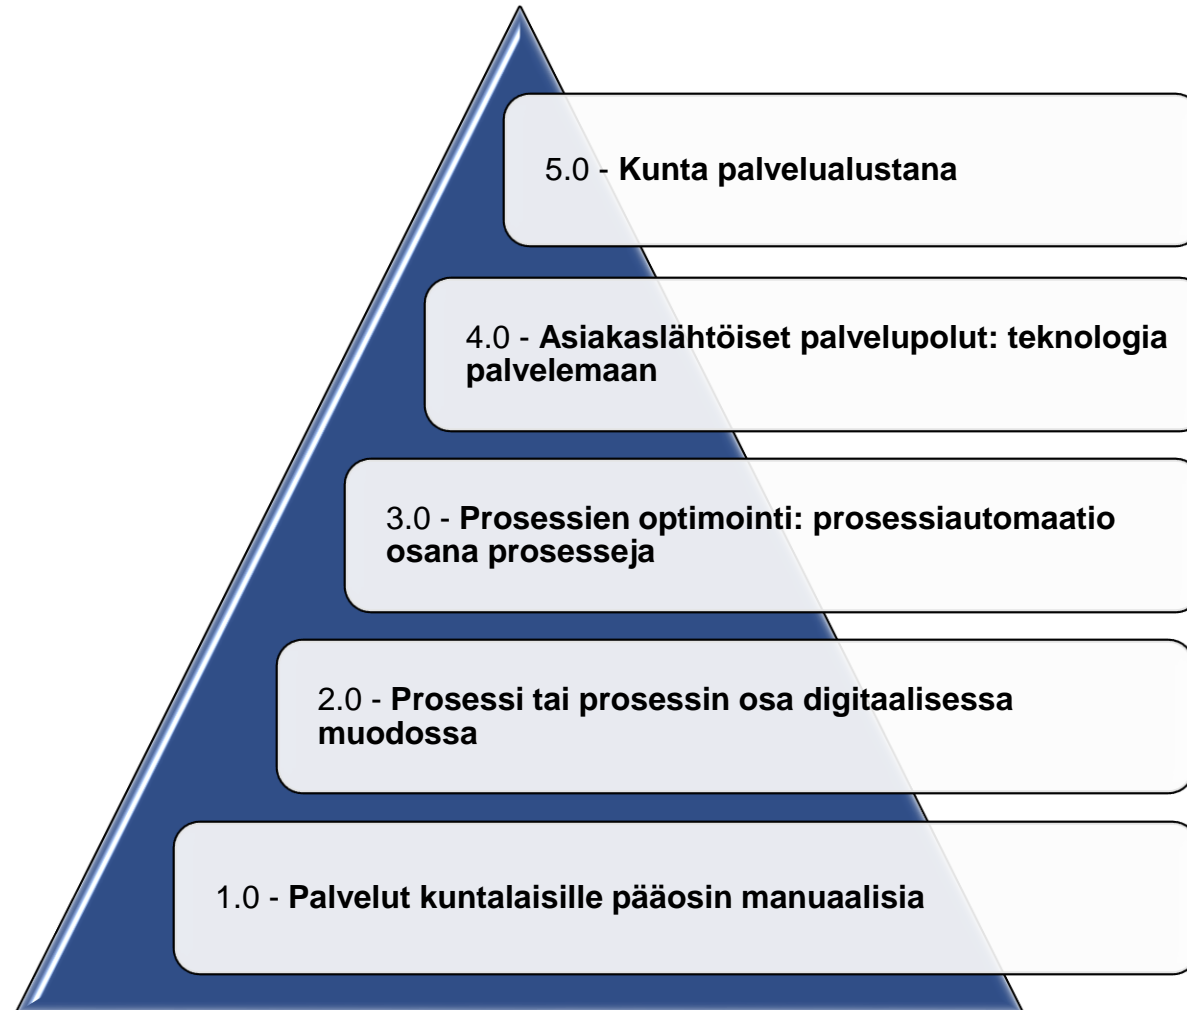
5.0 - Kunta palvelualustana

4.0 - Asiakaslähtöiset palvelupolut: teknologia palvelemaan

3.0 - Prosessien optimointi: prosessiautomaatio osana prosesseja

2.0 - Prosessi tai prosessin osa digitaalisessa muodossa

1.0 - Palvelut kuntalaisille pääosin manuaalisia